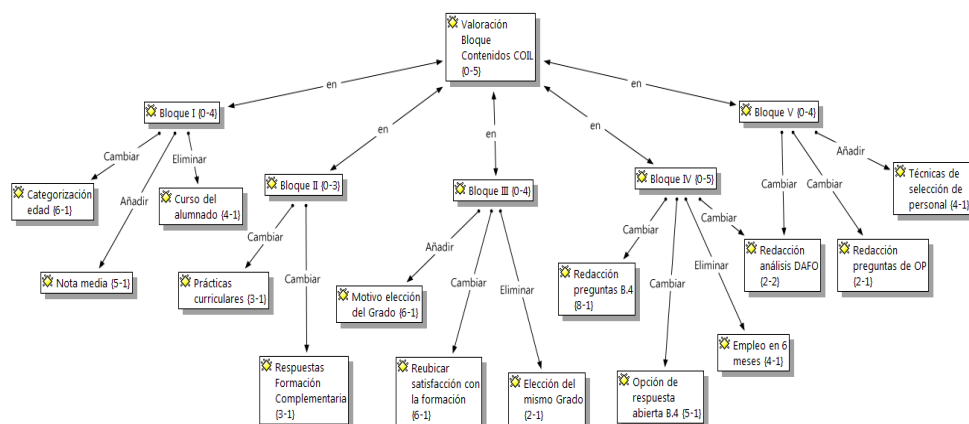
Valoración Bloque Contenidos COIL {0-5}

en

Bloque I {0-4}

Cambiar

Eliminar

Añadir

Categorización edad {6-1}

Curso del alumnado {4-1}

Nota media {5-1}

en

Bloque II {0-3}

Cambiar

Cambiar

Prácticas curriculares {3-1}

Respuestas Formación Complementaria {3-1}

en

Bloque III {0-4}

Añadir

Cambiar

Eliminar

Motivo elección del Grado {6-1}

Reubicar satisfacción con la formación {6-1}

Elección del mismo Grado {2-1}

en

Bloque IV {0-5}

Cambiar

Cambiar

Eliminar

Cambiar

Redacción preguntas B.4 {8-1}

Opción de respuesta abierta B.4 {5-1}

Empleo en 6 meses {4-1}

Redacción análisis DAFO {2-2}

en

Bloque V {0-4}

Añadir

Cambiar

Cambiar

Técnicas de selección de personal {4-1}

Redacción preguntas de OP {2-1}